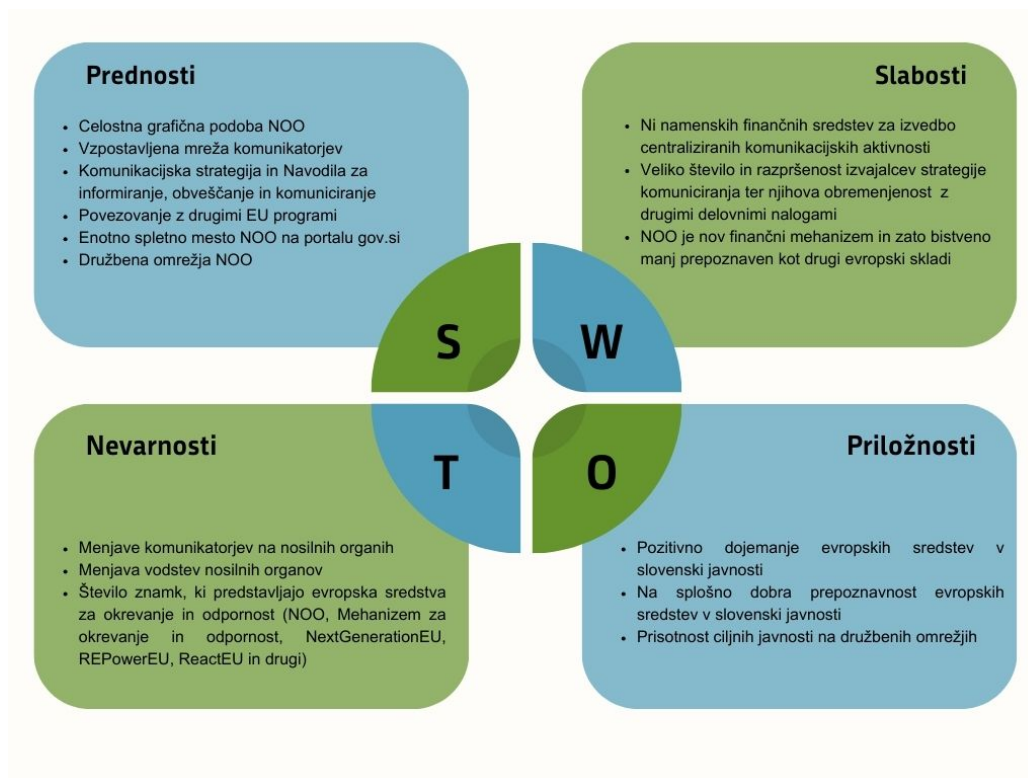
Prednosti

- Celostna grafična podoba NOO
- Vzpostavljena mreža komunikatorjev
- Komunikacijska strategija in Navodila za informiranje, obveščanje in komuniciranje
- Povezovanje z drugimi EU programi
- Enotno spletno mesto NOO na portalu gov.si
- Družbena omrežja NOO

Slabosti

- Ni namenskih finančnih sredstev za izvedbo centraliziranih komunikacijskih aktivnosti
- Veliko število in razpršenost izvajalcev strategije komuniciranja ter njihova obremenjenost z drugimi delovnimi nalogami
- NOO je nov finančni mehanizem in zato bistveno manj prepoznaven kot drugi evropski skladi

S

W

T

O

Nevarnosti

- Menjave komunikatorjev na nosilnih organih
- Menjava vodstev nosilnih organov
- Število znamk, ki predstavljajo evropska sredstva za okrevanje in odpornost (NOO, Mehanizem za okrevanje in odpornost, NextGenerationEU, REPowerEU, ReactEU in drugi)

Priložnosti

- Pozitivno dojemanje evropskih sredstev v slovenski javnosti
- Na splošno dobra prepoznavnost evropskih sredstev v slovenski javnosti
- Prisotnost ciljnih javnosti na družbenih omrežjih